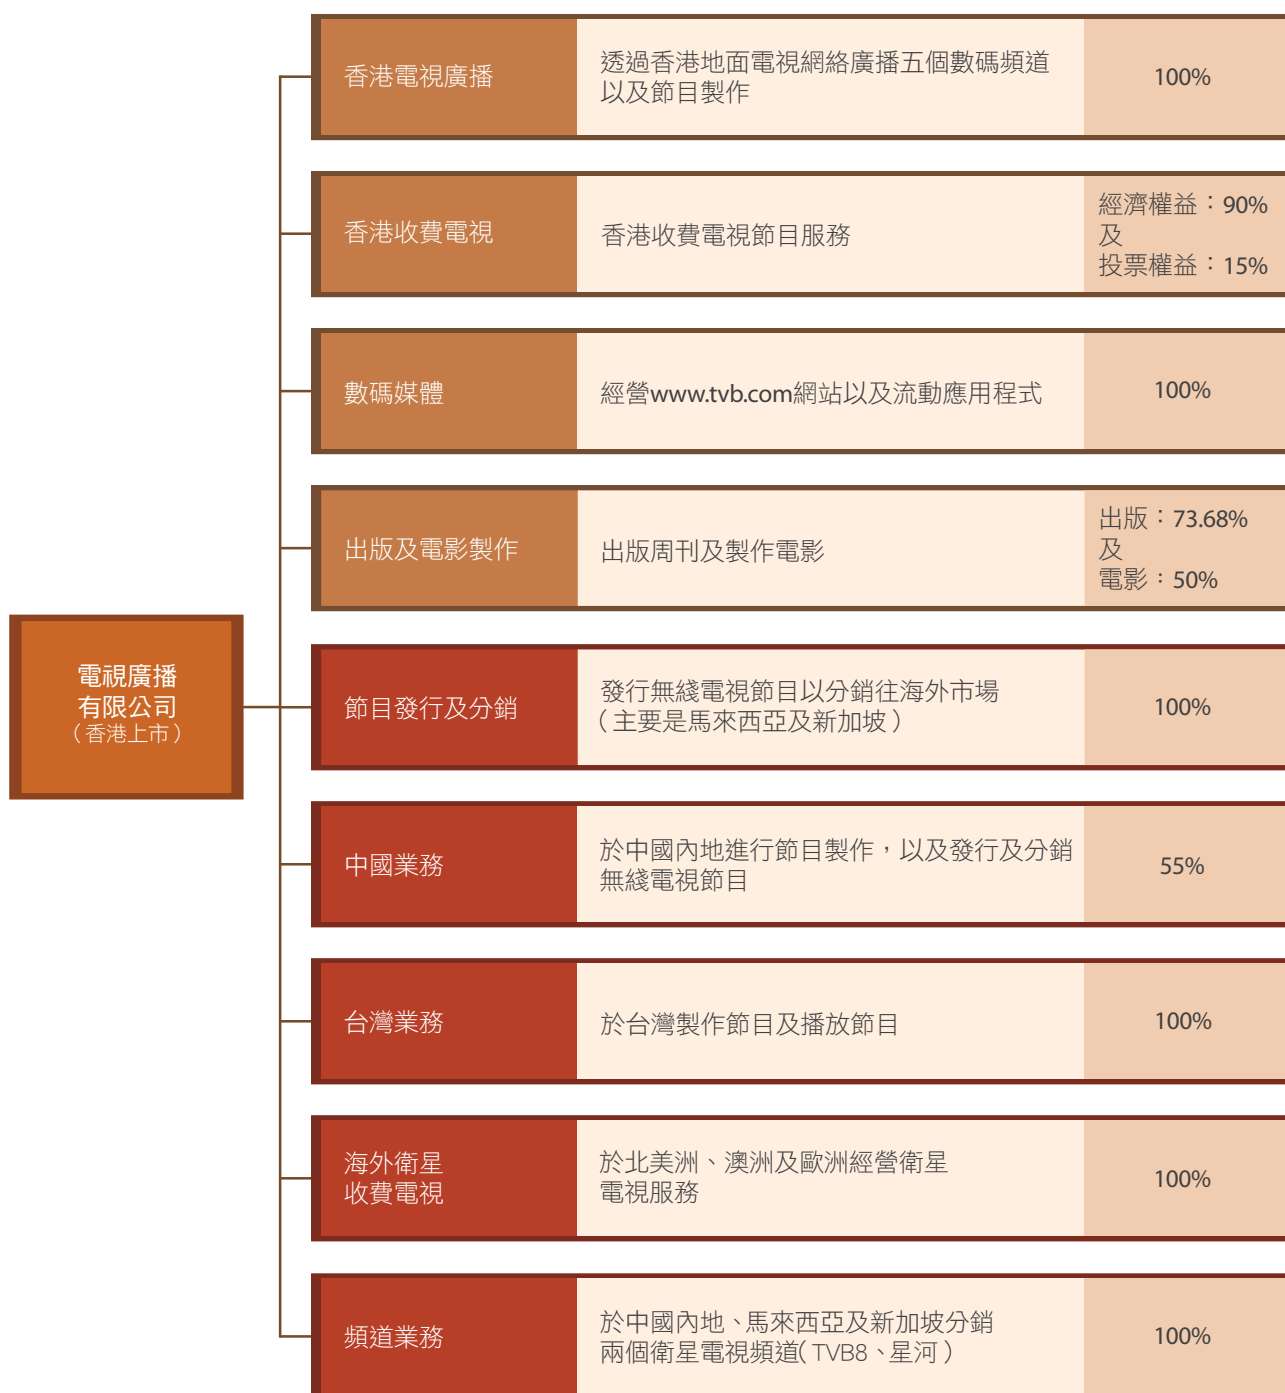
電視廣播
有限公司
（香港上市）

| | | |
|---|---|---|
| 香港電視廣播 | 透過香港地面電視網絡廣播五個數碼頻道以及節目製作 | 100% |
| 香港收費電視 | 香港收費電視節目服務 | 經濟權益：90% 及 投票權益：15% |
| 數碼媒體 | 經營www.tvb.com網站以及流動應用程式 | 100% |
| 出版及電影製作 | 出版周刊及製作電影 | 出版：73.68% 及 電影：50% |
| 節目發行及分銷 | 發行無綫電視節目以分銷往海外市場（主要是馬來西亞及新加坡） | 100% |
| 中國業務 | 於中國內地進行節目製作，以及發行及分銷無綫電視節目 | 55% |
| 台灣業務 | 於台灣製作節目及播放節目 | 100% |
| 海外衛星收費電視 | 於北美洲、澳洲及歐洲經營衛星電視服務 | 100% |
| 頻道業務 | 於中國內地、馬來西亞及新加坡分銷兩個衛星電視頻道（TVB8、星河） | 100% |